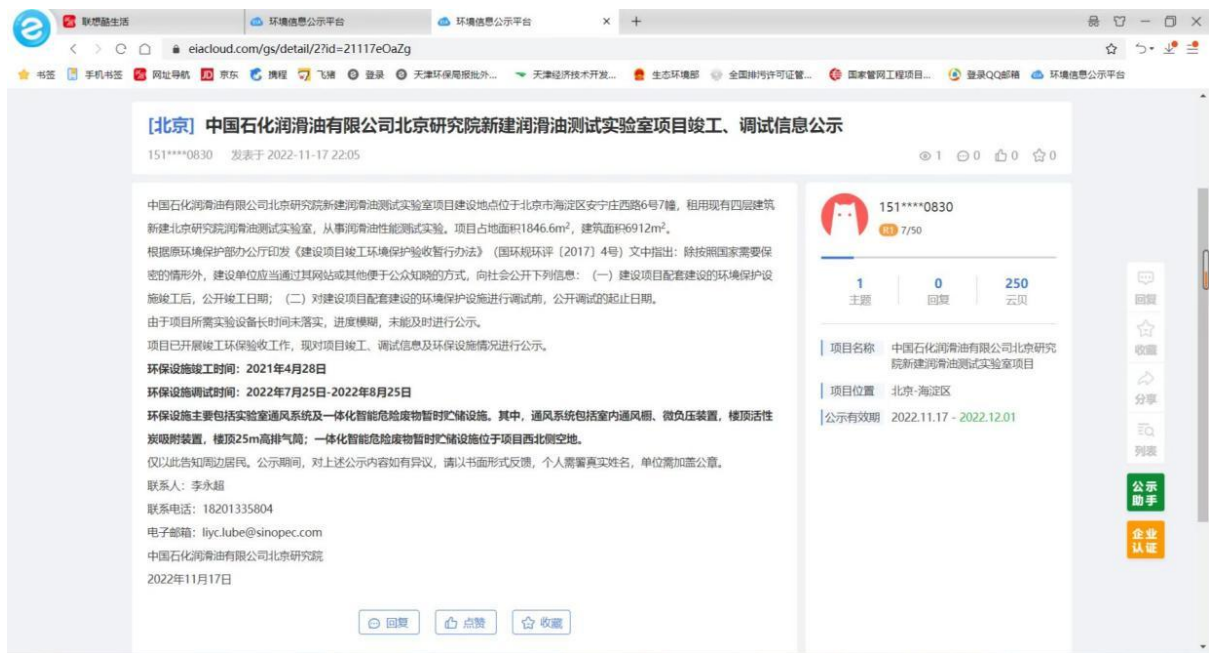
联想融生活 环境信息公示平台 环境信息公示平台

eiacloud.com/gs/detail/2?id=21117eOaZg

书签 手机书签 网址导航 京东 携程 飞猪 登录 天津环保局报批外... 天津经济技术开发... 生态环境部 全国排污许可证管... 国家管网工程项目... 登录QQ邮箱 环境信息公示平台

[北京] 中国石化润滑油有限公司北京研究院新建润滑油测试实验室项目竣工、调试信息公示

151****0830 发表于 2022-11-17 22:05

1 0 0 0

中国石化润滑油有限公司北京研究院新建润滑油测试实验室项目建设地点位于北京市海淀区安宁庄西路6号7幢，租用现有四层建筑新建北京研究院润滑油测试实验室，从事润滑油性能测试实验。项目占地面积1846.6m$^2$，建筑面积6912m$^2$。

根据原环境保护部办公厅印发《建设项目竣工环境保护验收暂行办法》（国环规环评〔2017〕4号）文中指出：除按照国家需要保密的情形外，建设单位应当通过其网站或其他便于公众知晓的方式，向社会公开下列信息：（一）建设项目配套建设的环境保护设施竣工后，公开竣工日期；（二）对建设项目配套建设的环境保护设施进行调试前，公开调试的起止日期。

由于项目所需实验设备长时间未落实，进度慢期，未能及时进行公示。

项目已开展竣工环保验收工作，现对项目竣工、调试信息及环保设施情况进行公示。

环保设施竣工时间：2021年4月28日

环保设施调试时间：2022年7月25日-2022年8月25日

环保设施主要包括实验室通风系统及一体化智能危险废物暂时贮储设施。其中，通风系统包括室内通风橱、微负压装置，楼顶活性炭吸附装置，楼顶25m高排气筒；一体化智能危险废物暂时贮储设施位于项目西北侧空地。

仅以此告知周边居民。公示期间，对上述公示内容如有异议，请以书面形式反馈，个人需署真实姓名，单位需加盖公章。

联系人：李永超

联系电话：18201335804

电子邮箱：liyc.lube@sinopec.com

中国石化润滑油有限公司北京研究院

2022年11月17日

回复 点赞 收藏

151****0830
7/50

1 主题 0 回复 250 云贝

项目名称 中国石化润滑油有限公司北京研究院新建润滑油测试实验室项目

项目位置 北京-海淀区

公示有效期 2022.11.17 - 2022.12.01

回复 收藏 分享 列表 公示助手 企业认证